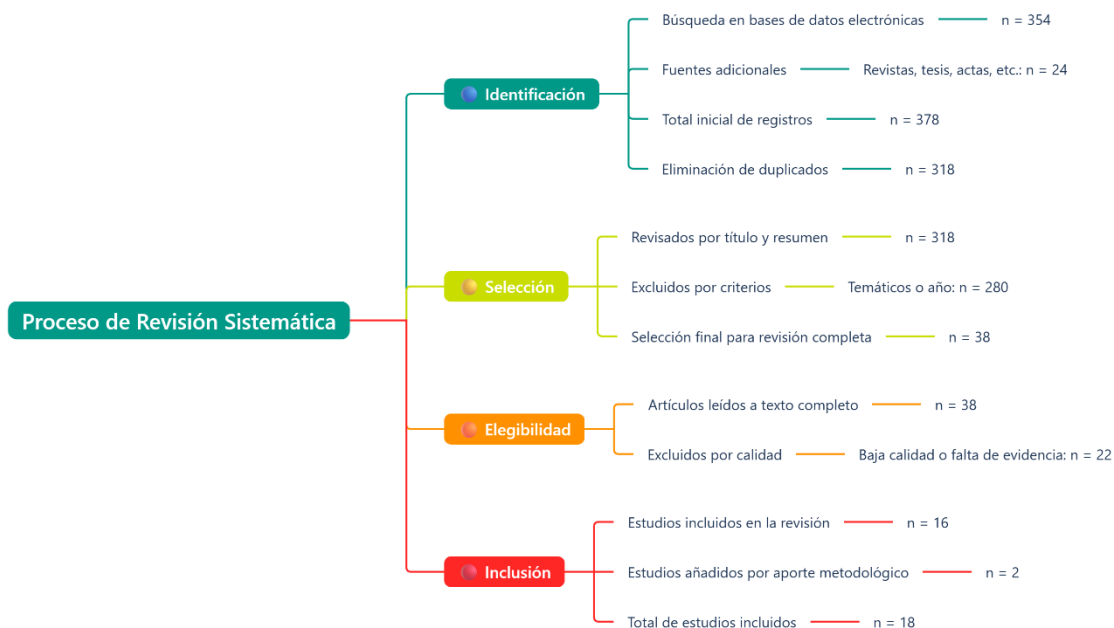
Proceso de Revisión Sistemática

Identificación

Búsqueda en bases de datos electrónicas
n = 354

Fuentes adicionales
Revistas, tesis, actas, etc.: n = 24

Total inicial de registros
n = 378

Eliminación de duplicados
n = 318

Selección

Revisados por título y resumen
n = 318

Excluidos por criterios
Temáticos o año: n = 280

Selección final para revisión completa
n = 38

Elegibilidad

Artículos leídos a texto completo
n = 38

Excluidos por calidad
Baja calidad o falta de evidencia: n = 22

Inclusión

Estudios incluidos en la revisión
n = 16

Estudios añadidos por aporte metodológico
n = 2

Total de estudios incluidos
n = 18